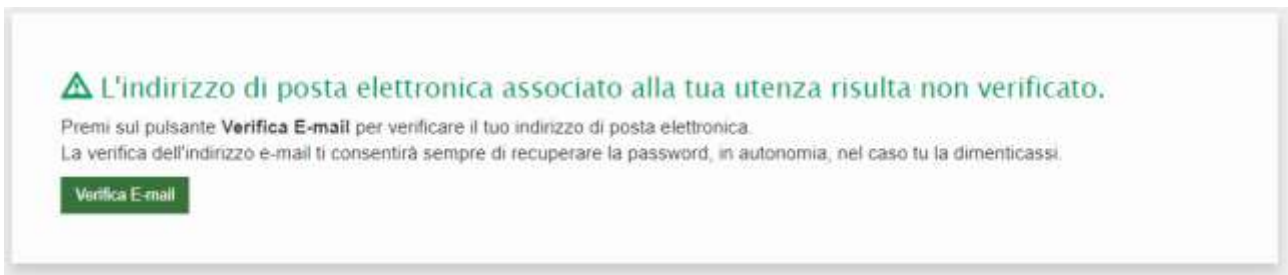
L'indirizzo di posta elettronica associato alla tua utenza risulta non verificato.

Premi sul pulsante **Verifica E-mail** per verificare il tuo indirizzo di posta elettronica.
La verifica dell'indirizzo e-mail ti consentirà sempre di recuperare la password, in autonomia, nel caso tu la dimenticassi.

Verifica E-mail